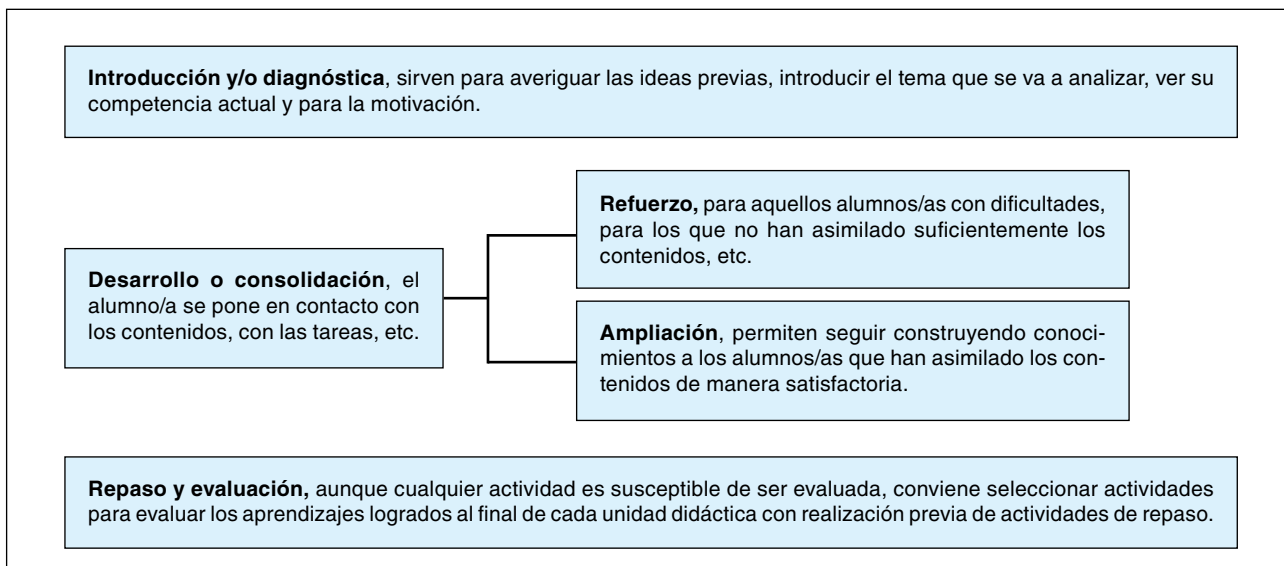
**Introducción y/o diagnóstica**, sirven para averiguar las ideas previas, introducir el tema que se va a analizar, ver su competencia actual y para la motivación.

**Desarrollo o consolidación**, el alumno/a se pone en contacto con los contenidos, con las tareas, etc.

**Refuerzo,** para aquellos alumnos/as con dificultades, para los que no han asimilado suficientemente los contenidos, etc.

**Ampliación**, permiten seguir construyendo conocimientos a los alumnos/as que han asimilado los contenidos de manera satisfactoria.

**Repaso y evaluación,** aunque cualquier actividad es susceptible de ser evaluada, conviene seleccionar actividades para evaluar los aprendizajes logrados al final de cada unidad didáctica con realización previa de actividades de repaso.